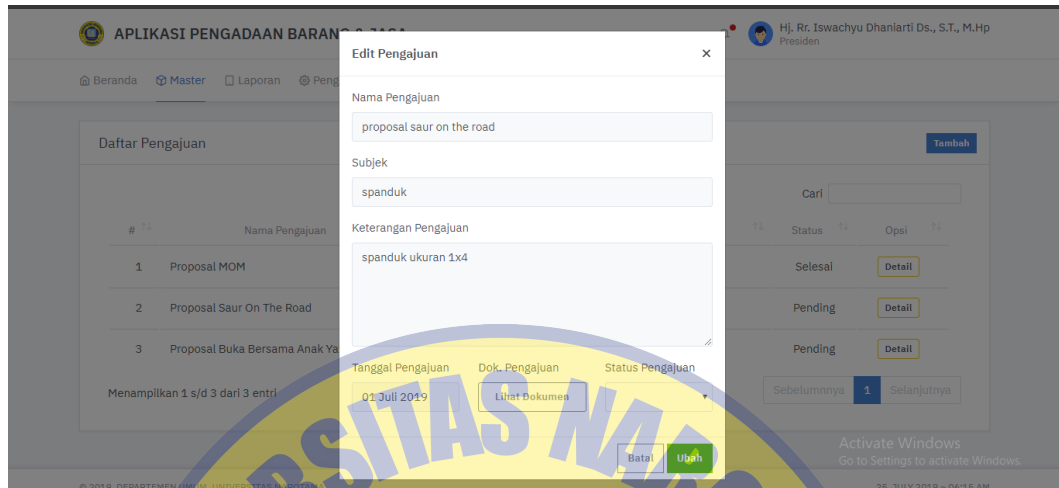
APLIKASI PENGADAAN BARAN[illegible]

Hj. Rr. Iswachyu Dhaniarti Ds., S.T., M.Hp
Presiden

Beranda Master Laporan Peng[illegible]

Daftar Pengajuan

Tambah

Cari

| # | Nama Pengajuan | Status | Opsi |
|---|---|---|---|
| 1 | Proposal MOM | Selesai | Detail |
| 2 | Proposal Saur On The Road | Pending | Detail |
| 3 | Proposal Buka Bersama Anak Ya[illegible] | Pending | Detail |

Menampilkan 1 s/d 3 dari 3 entri

Sebelumnya 1 Selanjutnya

Edit Pengajuan ×

Nama Pengajuan
proposal saur on the road

Subjek
spanduk

Keterangan Pengajuan
spanduk ukuran 1x4

Tanggal Pengajuan
01 Juli 2019

Dok. Pengajuan
Lihat Dokumen

Status Pengajuan

Batal Ubah

Activate Windows
Go to Settings to activate Windows.

© 2019, DEPARTEMEN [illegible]

25 JULY 2019 – 06:15 AM